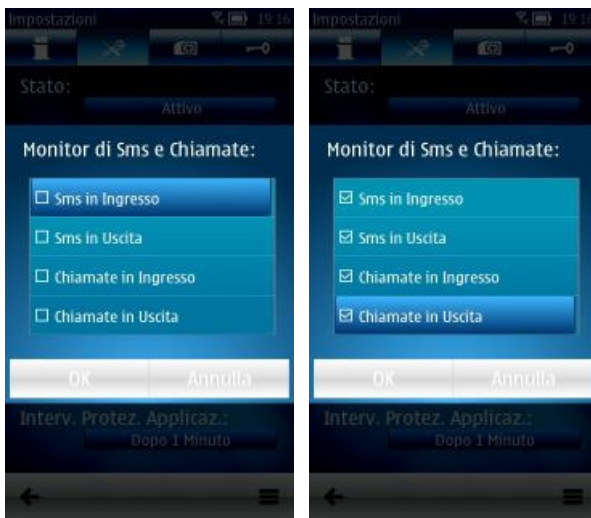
Impostazioni 19:16

Stato:
Attivo

Monitor di Sms e Chiamate:

☐ Sms in Ingresso
☐ Sms in Uscita
☐ Chiamate in Ingresso
☐ Chiamate in Uscita

OK Annulla

Interv. Protez. Applicaz.:
Dopo 1 Minuto

Impostazioni 19:16

Stato:
Attivo

Monitor di Sms e Chiamate:

☑ Sms in Ingresso
☑ Sms in Uscita
☑ Chiamate in Ingresso
☑ Chiamate in Uscita

OK Annulla

Interv. Protez. Applicaz.:
Dopo 1 Minuto